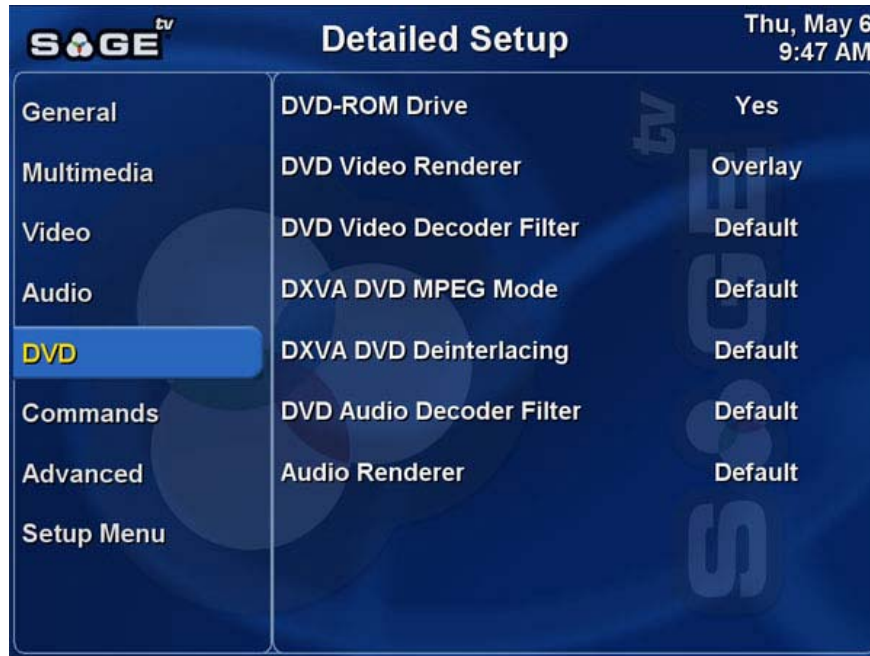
SAGE tv

Detailed Setup

Thu, May 6
9:47 AM

General
Multimedia
Video
Audio
DVD
Commands
Advanced
Setup Menu

| | |
|---|---|
| DVD-ROM Drive | Yes |
| DVD Video Renderer | Overlay |
| DVD Video Decoder Filter | Default |
| DXVA DVD MPEG Mode | Default |
| DXVA DVD Deinterlacing | Default |
| DVD Audio Decoder Filter | Default |
| Audio Renderer | Default |